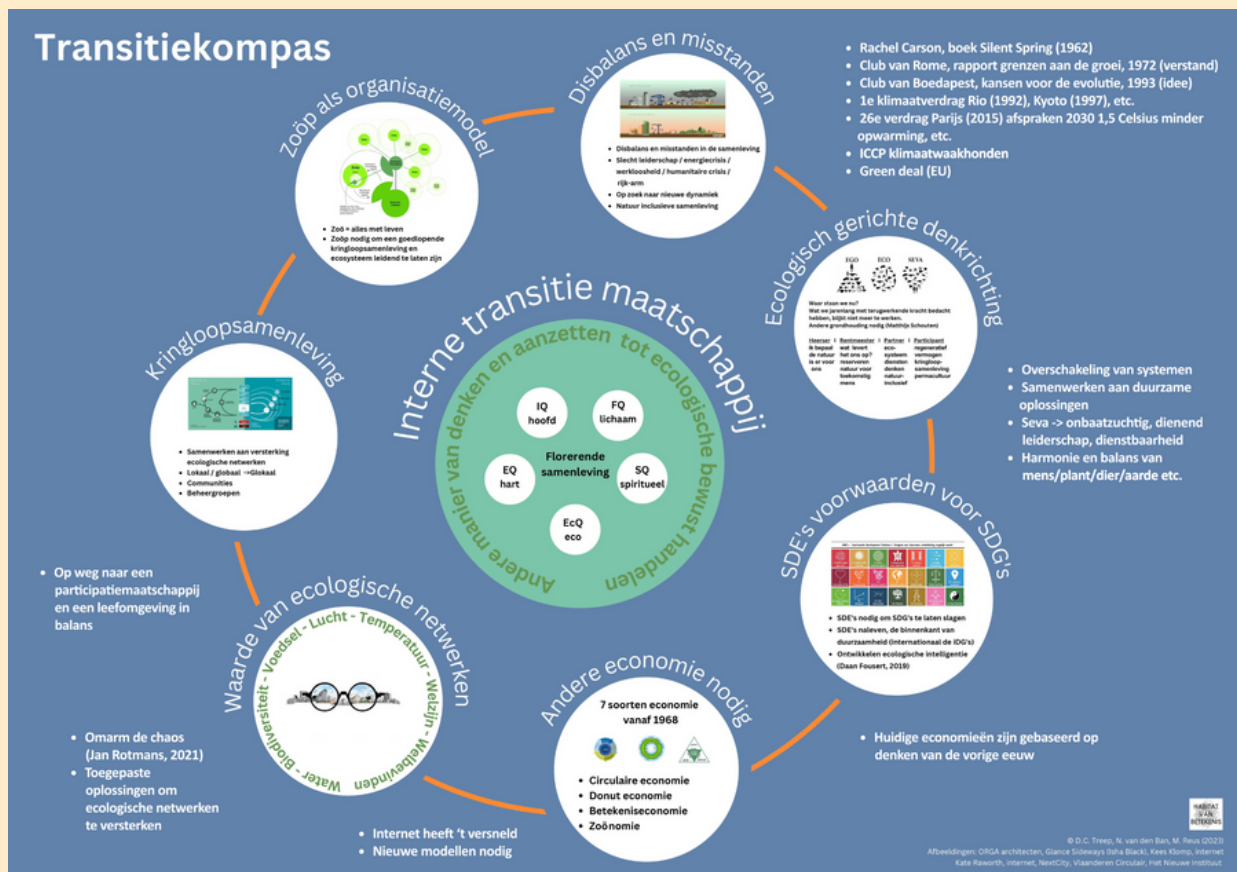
Transitiekompas

Zoöp als organisatiemodel

Zoö = alles met leven
Zoöp nodig om een goedlopende kringloopsamenleving en ecosysteem leidend te laten zijn

Disbalans en misstanden

Disbalans en misstanden in de samenleving
Slecht leiderschap / energiecrisis / werkloosheid / humanitaire crisis / rijk-arm
Op zoek naar nieuwe dynamiek
Natuur inclusieve samenleving

Rachel Carson, boek Silent Spring (1962)
Club van Rome, rapport grenzen aan de groei, 1972 (verstand)
Club van Boedapest, kansen voor de evolutie, 1993 (idee)
1e klimaatverdrag Rio (1992), Kyoto (1997), etc.
26e verdrag Parijs (2015) afspraken 2030 1,5 Celsius minder opwarming, etc.
ICCP klimaatwaakhonden
Green deal (EU)

Ecologisch gerichte denkrichting

EGO ECO SEVA

Waar staan we nu?
Wat we jarenlang met terugwerkende kracht bedacht hebben, blijkt niet meer te werken.
Andere grondhouding nodig (Matthijs Schouten)

Heerser: ik bepaal de natuur is er voor ons
Rentmeester: wat levert het ons op? reserveren natuur voor toekomstig mens
Partner: eco-systeem denken natuur-inclusief
Participant: regeneratief vermogen kringloop-samenleving permacultuur

Overschakeling van systemen
Samenwerken aan duurzame oplossingen
Seva -> onbaatzuchtig, dienend leiderschap, dienstbaarheid
Harmonie en balans van mens/plant/dier/aarde etc.

Kringloopsamenleving

Samenwerken aan versterking ecologische netwerken
Lokaal / globaal -> Glokaal
Communities
Beheergroepen

Interne transitie maatschappij

Andere manier van denken en aanzetten tot ecologische bewust handelen

IQ hoofd
FQ lichaam
EQ hart
Florerende samenleving
SQ spiritueel
EcQ eco

SDE's voorwaarden voor SDG's

SDE's nodig om SDG's te laten slagen
SDE's naleven, de binnenkant van duurzaamheid (internationaal de IDG's)
Ontwikkelen ecologische intelligentie (Daan Fousert, 2019)

Op weg naar een participatiemaatschappij en een leefomgeving in balans

Waarde van ecologische netwerken

Water - Biodiversiteit - Voedsel - Lucht - Temperatuur - Welzijn - Welbevinden

Omarm de chaos (Jan Rotmans, 2021)
Toegepaste oplossingen om ecologische netwerken te versterken

Andere economie nodig

7 soorten economie vanaf 1968

Circulaire economie
Donut economie
Betekeniseconomie
Zoönomie

Huidige economieën zijn gebaseerd op denken van de vorige eeuw

Internet heeft 't versneld
Nieuwe modellen nodig

HABITAT VAN BETEKENIS

© D.C. Treep, N. van den Ban, M. Reus (2023)
Afbeeldingen: ORGA architecten, Glance Sideways (Isha Black), Kees Klomp, Internet Kate Raworth, internet, NextCity, Vlaanderen Circulair, Het Nieuwe Instituut